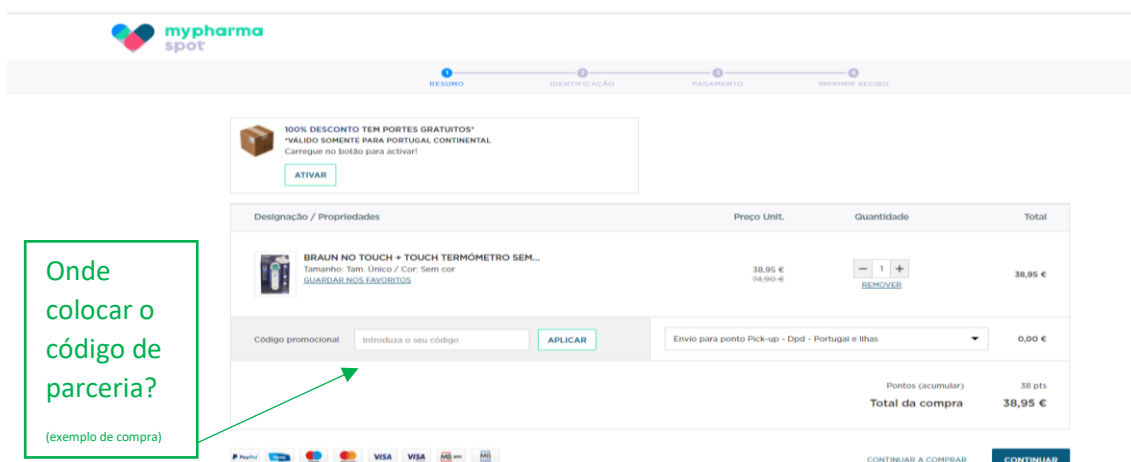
mypharma spot

RESUMO IDENTIFICAÇÃO PAGAMENTO IMPRIMIR RECIBO

100% DESCONTO TEM PORTES GRATUITOS*
*VÁLIDO SOMENTE PARA PORTUGAL CONTINENTAL
Carregue no botão para activar!
ATIVAR

| Designação / Propriedades | Preço Unit. | Quantidade | Total |
|---|---|---|---|
| BRAUN NO TOUCH + TOUCH TERMÓMETRO SEM... Tamanho: Tam. Único / Cor: Sem cor GUARDAR NOS FAVORITOS | 38,95 € 74,90 € | − 1 + REMOVER | 38,95 € |

Código promocional Introduza o seu código APLICAR

Envio para ponto Pick-up - Dpd - Portugal e Ilhas 0,00 €

Pontos (acumular) 38 pts
Total da compra 38,95 €

Onde colocar o código de parceria?

(exemplo de compra)

PayPal VISA VISA MB

CONTINUAR A COMPRAR CONTINUAR